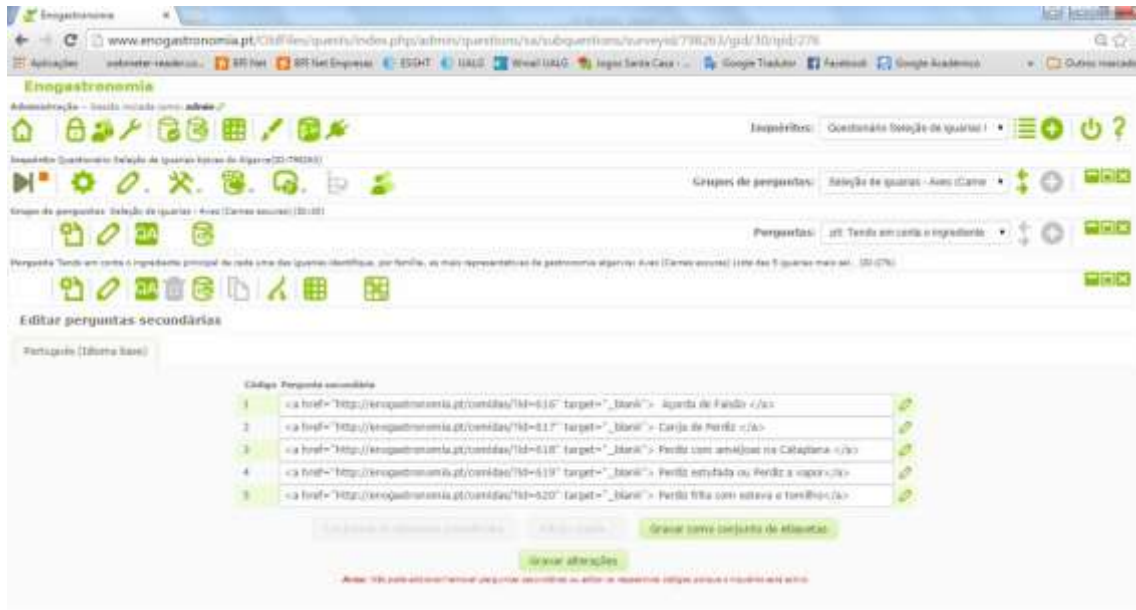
Enogastronomia ×

www.enogastronomia.pt/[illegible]/index.php/admin/questions/sa/subquestions/surveyid/798263/gid/30/qid/276

Aplicações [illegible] BPI Net BPI Net Empresas ESGHT UALG Webmail UALG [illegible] Google Tradutor Facebook Google Académico Outros marcadores

Enogastronomia

Administração -- Sessão iniciada como: admin

Inquéritos: Questionário Seleção de iguarias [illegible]

Inquérito: Questionário Seleção de iguarias típicas do Algarve (ID:798263)

Grupos de perguntas: Seleção de iguarias - Aves (Carne

Grupo de perguntas: Seleção de iguarias - Aves (Carnes escuras) (ID:30)

Perguntas: p9: Tendo em conta o ingrediente

Pergunta: Tendo em conta o ingrediente principal de cada uma das iguarias identifique, por família, as mais representativas da gastronomia algarvia: Aves (Carnes escuras) (Liste das 5 iguarias mais sel... (ID:276)

Editar perguntas secundárias

Português (Idioma base)

| Código | Pergunta secundária |
|---|---|
| 1 | <a href="http://enogastronomia.pt/comidas/?id=616" target="_blank"> Açorda de Faisão </a> |
| 2 | <a href="http://enogastronomia.pt/comidas/?id=617" target="_blank"> Canja de Perdiz </a> |
| 3 | <a href="http://enogastronomia.pt/comidas/?id=618" target="_blank"> Perdiz com amêijoas na Cataplana </a> |
| 4 | <a href="http://enogastronomia.pt/comidas/?id=619" target="_blank"> Perdiz estufada ou Perdiz a vapor</a> |
| 5 | <a href="http://enogastronomia.pt/comidas/?id=620" target="_blank"> Perdiz frita com esteva e tomilho</a> |

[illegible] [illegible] Gravar como conjunto de etiquetas

Gravar alterações

Aviso: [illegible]